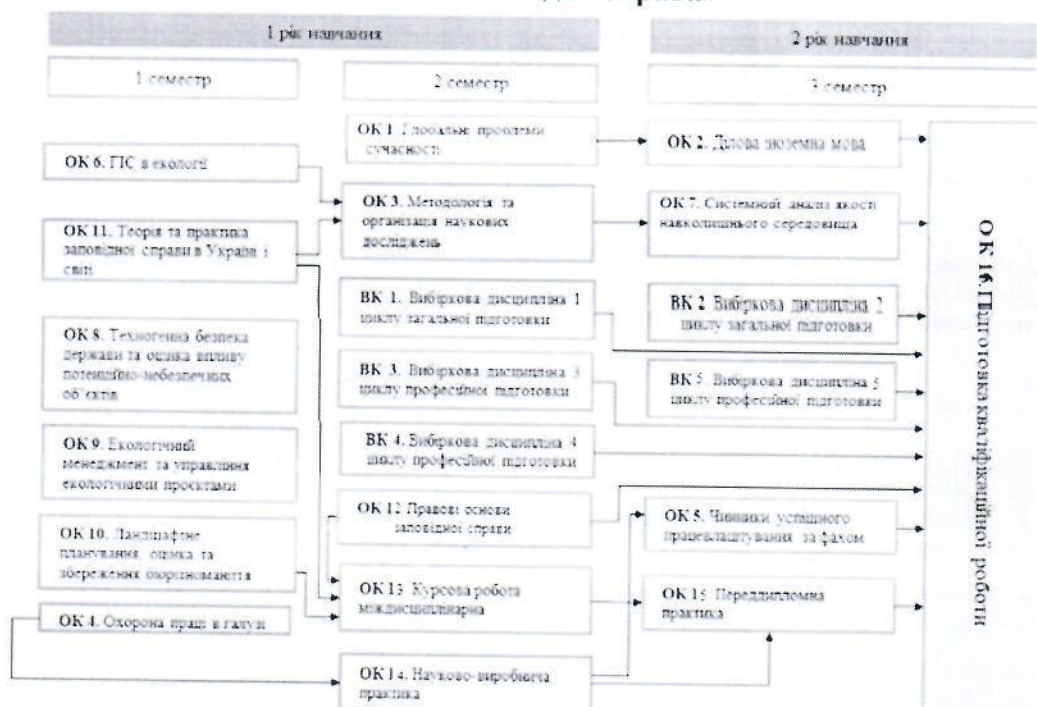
1 рік навчання

2 рік навчання

1 семестр

2 семестр

3 семестр

ОК 6. ГІС в екології

ОК 11. Теорія та практика заповідної справи в Україні і світі

ОК 8. Техногенна безпека держави та оцінка впливу потенційно-небезпечних об'єктів

ОК 9. Екологічний менеджмент та управління екологічними проєктами

ОК 10. Ландшафтне планування, оцінка та збереження біорізноманіття

ОК 4. Охорона праці в галузі

ОК 1. Глобальні проблеми сучасності

ОК 3. Методологія та організація наукових досліджень

ВК 1. Вибіркова дисципліна 1 циклу загальної підготовки

ВК 3. Вибіркова дисципліна 3 циклу професійної підготовки

ВК 4. Вибіркова дисципліна 4 циклу професійної підготовки

ОК 12. Правові основи заповідної справи

ОК 13. Курсова робота міждисциплінарна

ОК 14. Науково-виробнича практика

ОК 2. Ділова іноземна мова

ОК 7. Системний аналіз якості навколишнього середовища

ВК 2. Вибіркова дисципліна 2 циклу загальної підготовки

ВК 5. Вибіркова дисципліна 5 циклу професійної підготовки

ОК 5. Чинники успішного працевлаштування за фахом

ОК 15. Переддипломна практика

ОК 16. Підготовка кваліфікаційної роботи